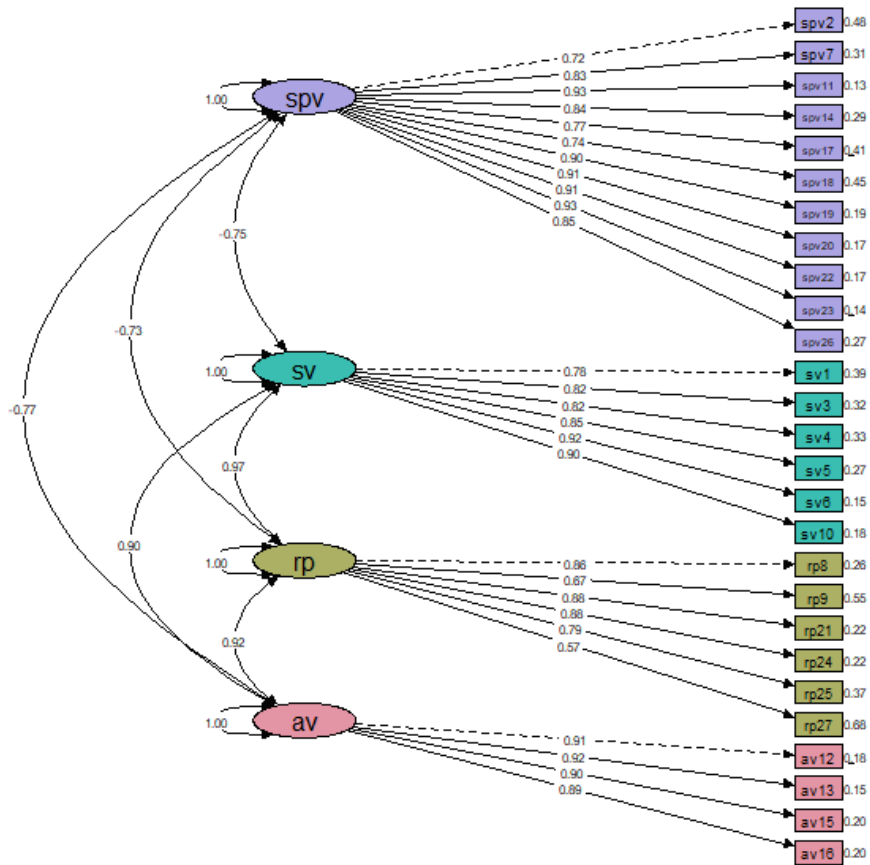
spv2 0.48
spv7 0.31
spv11 0.13
spv14 0.29
spv17 0.41
spv18 0.45
spv19 0.19
spv20 0.17
spv22 0.17
spv23 0.14
spv26 0.27

1.00 spv
0.72
0.83
0.93
0.84
0.77
0.74
0.90
0.91
0.91
0.93
0.85

-0.75
-0.73
-0.77

1.00 sv
0.78
0.82
0.82
0.85
0.92
0.90

sv1 0.39
sv3 0.32
sv4 0.33
sv5 0.27
sv6 0.15
sv10 0.18

0.97
0.90

1.00 rp
0.86
0.67
0.88
0.88
0.79
0.57

rp8 0.26
rp9 0.55
rp21 0.22
rp24 0.22
rp25 0.37
rp27 0.68

0.92

1.00 av
0.91
0.92
0.90
0.89

av12 0.18
av13 0.15
av15 0.20
av16 0.20